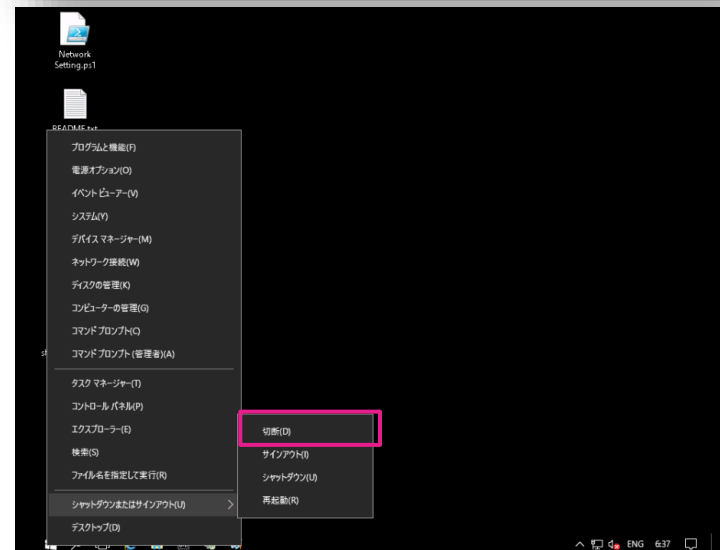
Network Setting.ps1

README.txt

プログラムと機能(F)
電源オプション(O)
イベント ビューアー(V)
システム(Y)
デバイス マネージャー(M)
ネットワーク接続(W)
ディスクの管理(K)
コンピューターの管理(G)
コマンド プロンプト(C)
コマンド プロンプト (管理者)(A)
タスク マネージャー(T)
コントロール パネル(P)
エクスプローラー(E)
検索(S)
ファイル名を指定して実行(R)
シャットダウンまたはサインアウト(U)
デスクトップ(D)

切断(D)
サインアウト(I)
シャットダウン(U)
再起動(R)

ENG 6:37